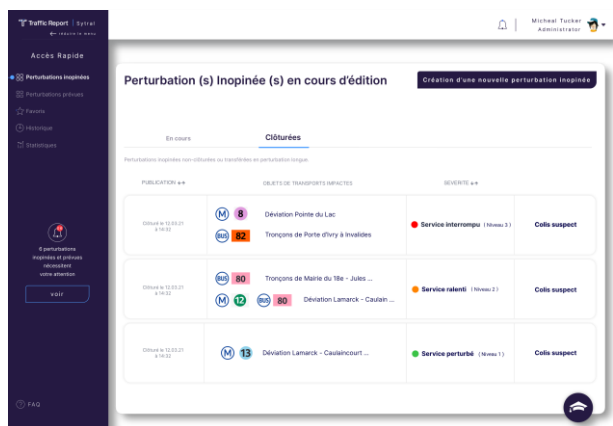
Traffic Report | Sytral
← réduire le menu

Accès Rapide
Perturbations inopinées
Perturbations prévues
Favoris
Historique
Statistiques

6 perturbations inopinées et prévues nécessitent votre attention
voir

FAQ

Micheal Tucker
Administrator

Perturbation (s) Inopinée (s) en cours d'édition

Création d'une nouvelle perturbation inopinée

En cours
Clôturées

Perturbations inopinées non clôturées ou transférées en perturbation longue.

| PUBLICATION | OBJETS DE TRANSPORTS IMPACTES | SEVERITE | |
|---|---|---|---|
| Clôturé le 12.03.21 à 14:32 | M 8 Déviation Pointe du Lac<br>BUS 82 Tronçons de Porte d'Ivry à Invalides | Service interrompu (Niveau 3) | Colis suspect |
| Clôturé le 12.03.21 à 14:32 | BUS 80 Tronçons de Mairie du 18e - Jules ...<br>M 12 BUS 80 Déviation Lamarck - Caulain ... | Service ralenti (Niveau 2) | Colis suspect |
| Clôturé le 12.03.21 à 14:32 | M 13 Déviation Lamarck - Caulaincourt ... | Service perturbé (Niveau 1) | Colis suspect |